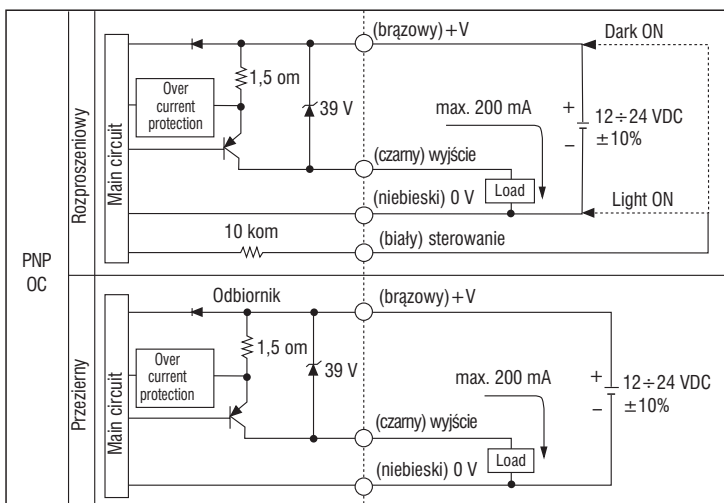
PNP
OC

Rozproszeniowy

Main circuit

Over current protection

1,5 om

39 V

(brązowy) +V

Dark ON

max. 200 mA

+
–
12 ÷ 24 VDC
±10%

(czarny) wyjście

(niebieski) 0 V

Load

Light ON

10 kom

(biały) sterowanie

Przezierny

Main circuit

Odbiornik

Over current protection

1,5 om

39 V

(brązowy) +V

max. 200 mA

+
–
12 ÷ 24 VDC
±10%

(czarny) wyjście

(niebieski) 0 V

Load